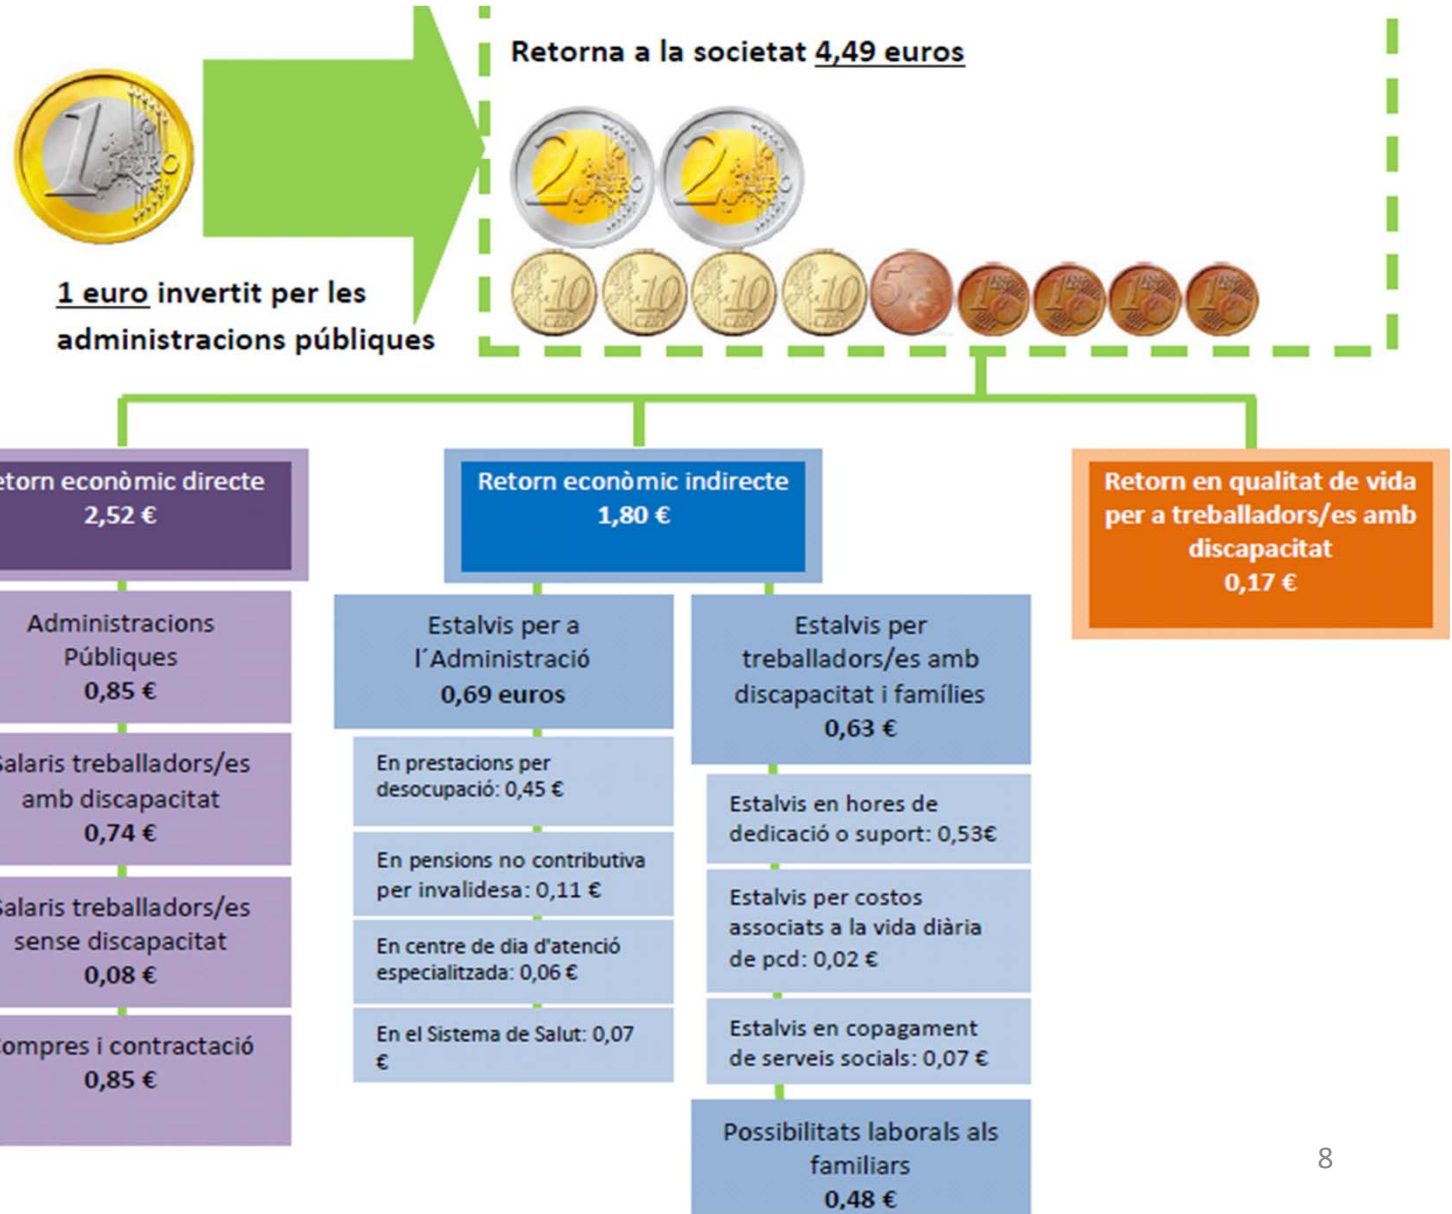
1 euro invertit per les administracions públiques

Retorna a la societat 4,49 euros

etorn econòmic directe
2,52 €

Administracions Públiques
0,85 €

alaris treballadors/es amb discapacitat
0,74 €

alaris treballadors/es sense discapacitat
0,08 €

ompres i contractació
0,85 €

Retorn econòmic indirecte
1,80 €

Estalvis per a l´Administració
0,69 euros

En prestacions per desocupació: 0,45 €

En pensions no contributiva per invalidesa: 0,11 €

En centre de dia d'atenció especialitzada: 0,06 €

En el Sistema de Salut: 0,07 €

Estalvis per treballadors/es amb discapacitat i famílies
0,63 €

Estalvis en hores de dedicació o suport: 0,53€

Estalvis per costos associats a la vida diària de pcd: 0,02 €

Estalvis en copagament de serveis socials: 0,07 €

Possibilitats laborals als familiars
0,48 €

Retorn en qualitat de vida per a treballadors/es amb discapacitat
0,17 €

8